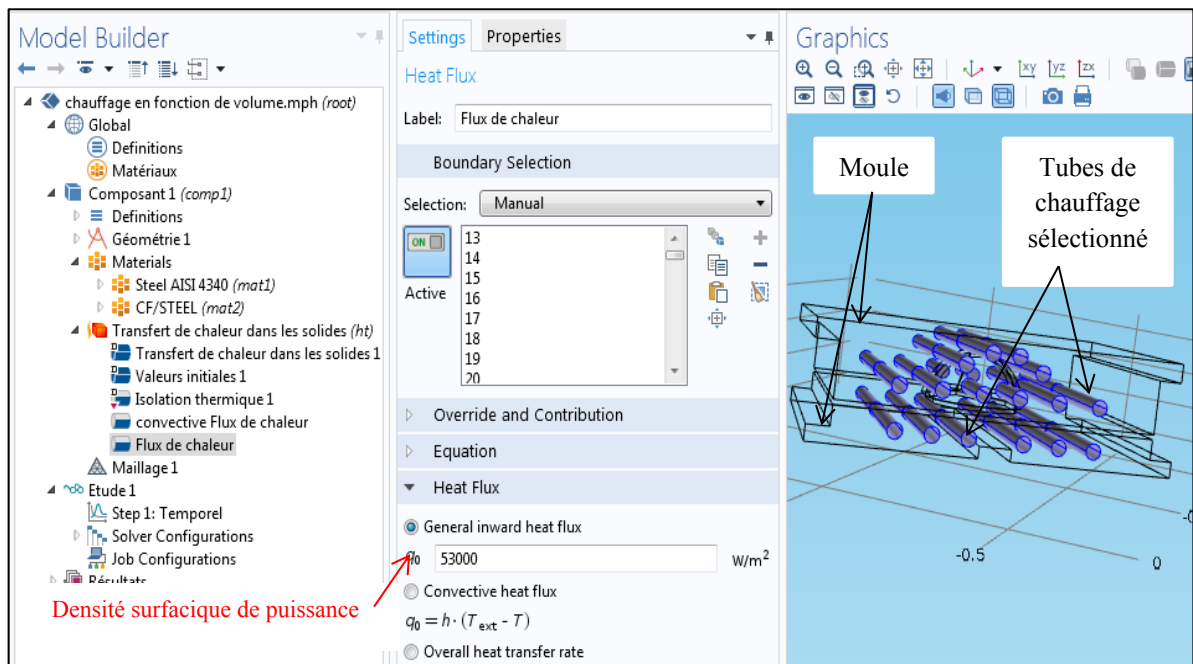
Model Builder

chauffage en fonction de volume.mph (root)
Global
Definitions
Matériaux
Composant 1 (comp1)
Definitions
Géométrie 1
Materials
Steel AISI 4340 (mat1)
CF/STEEL (mat2)
Transfert de chaleur dans les solides (ht)
Transfert de chaleur dans les solides 1
Valeurs initiales 1
Isolation thermique 1
convective Flux de chaleur
Flux de chaleur
Maillage 1
Etude 1
Step 1: Temporel
Solver Configurations
Job Configurations
Résultats

Densité surfacique de puissance

Settings | Properties

Heat Flux

Label: Flux de chaleur

Boundary Selection

Selection: Manual

ON
Active

13
14
15
16
17
18
19
20

Override and Contribution

Equation

Heat Flux

General inward heat flux

$q_0$ 53000 W/m$^2$

Convective heat flux

$q_0 = h \cdot (T_{ext} - T)$

Overall heat transfer rate

Graphics

Moule

Tubes de chauffage sélectionné

-0.5
0